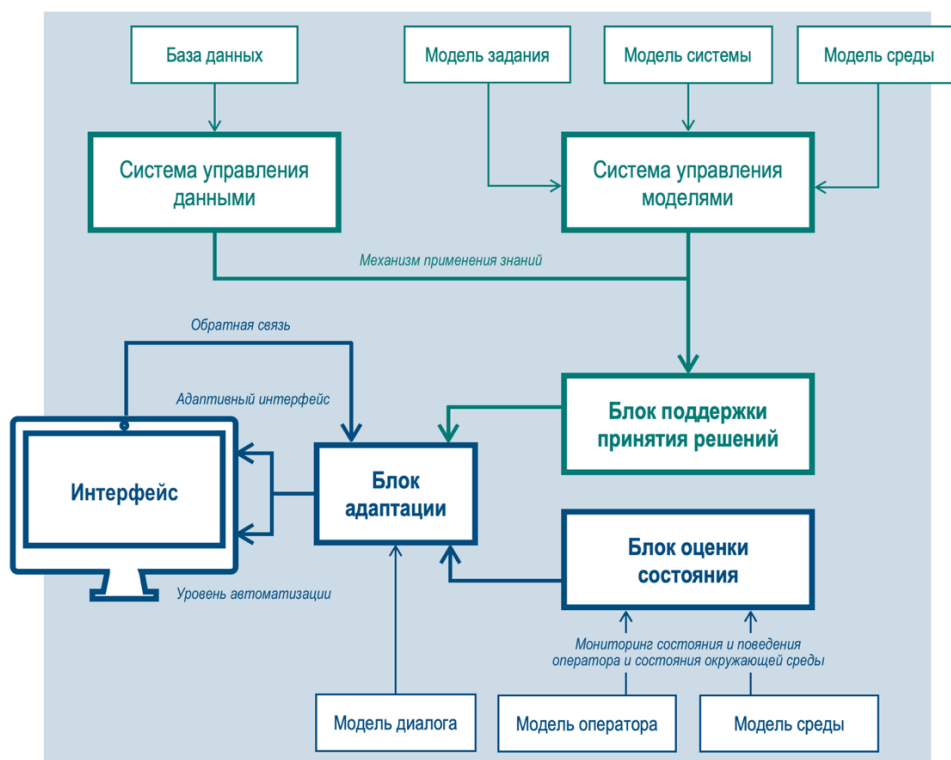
База данных

Модель задания

Модель системы

Модель среды

Система управления данными

Система управления моделями

Механизм применения знаний

Обратная связь

Адаптивный интерфейс

Блок поддержки принятия решений

Интерфейс

Блок адаптации

Блок оценки состояния

Уровень автоматизации

Мониторинг состояния и поведения оператора и состояния окружающей среды

Модель диалога

Модель оператора

Модель среды